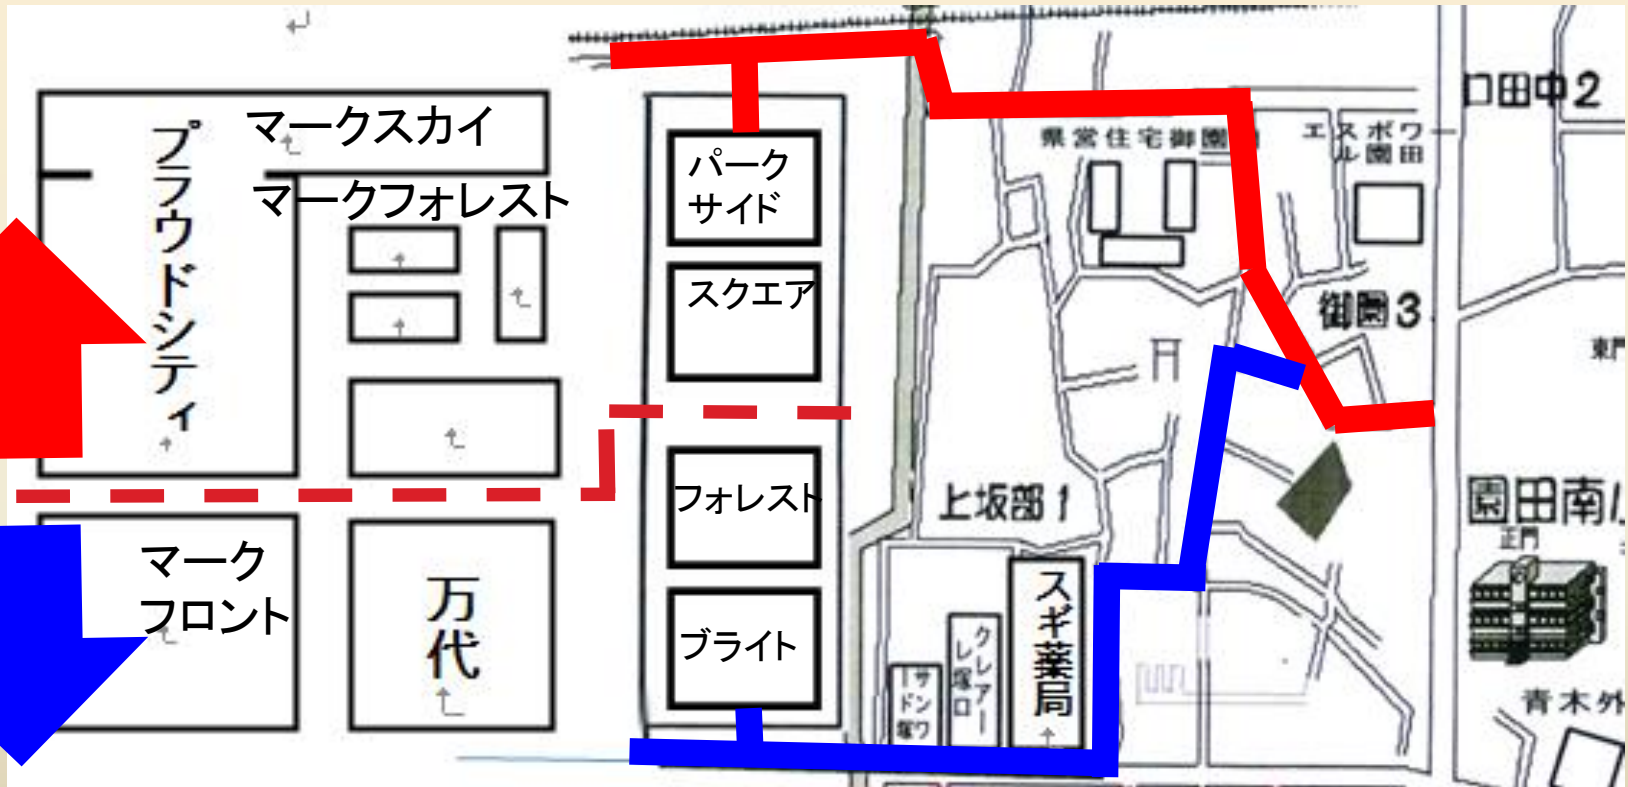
マークスカイ

プラウドシティ

マークフォレスト

マーク
フロント

万代

パーク
サイド

スクエア

フォレスト

ブライト

県営住宅御園

エスポワール園田

口田中2

御園3

上坂部1

スギ薬局

クレアーレ塚口

サンドン塚口

園田南

正門

青木外

東門